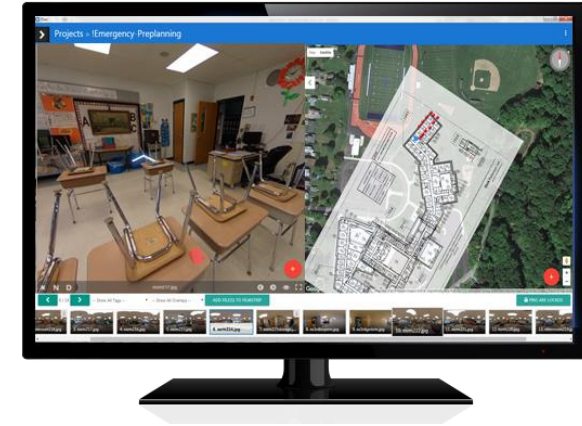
Projects » !Emergency-Preplanning

A

B

C

Map Satellite

-- Show All Tags --

-- Show All Overlays --

ADD PIXELS TO ROADSTRIP

FIND ARE LOCKED

1_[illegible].jpg

2_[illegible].jpg

3_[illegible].jpg

4_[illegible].jpg

5_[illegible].jpg

6_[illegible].jpg

7_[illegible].jpg

8_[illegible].jpg

9_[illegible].jpg

10_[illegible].jpg

11_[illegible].jpg

12_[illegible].jpg

13_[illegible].jpg